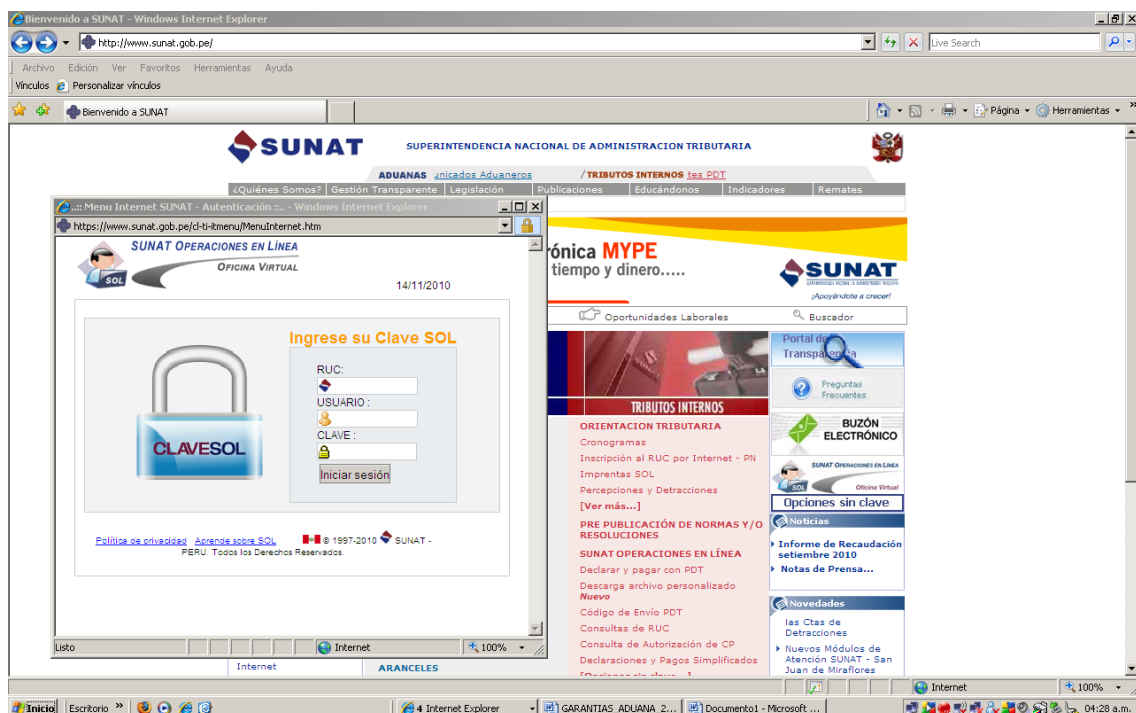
Bienvenido a SUNAT - Windows Internet Explorer
http://www.sunat.gob.pe/
Live Search
Archivo Edición Ver Favoritos Herramientas Ayuda
Vínculos Personalizar vínculos
Bienvenido a SUNAT
Página Herramientas

SUNAT SUPERINTENDENCIA NACIONAL DE ADMINISTRACION TRIBUTARIA
ADUANAS unicados Aduaneros / TRIBUTOS INTERNOS tes PDT
¿Quiénes Somos? Gestión Transparente Legislación Publicaciones Educándonos Indicadores Remates

.:: Menu Internet SUNAT - Autenticación ::. - Windows Internet Explorer
https://www.sunat.gob.pe/cl-ti-itmenu/MenuInternet.htm
SUNAT OPERACIONES EN LÍNEA
OFICINA VIRTUAL
SOL
14/11/2010
Ingrese su Clave SOL
CLAVESOL
RUC:
USUARIO :
CLAVE :
Iniciar sesión
Política de privacidad Aprende sobre SOL © 1997-2010 SUNAT - PERU. Todos los Derechos Reservados.
Listo Internet 100%

ónica MYPE
tiempo y dinero.....
SUNAT ¡Apoyándote a crecer!
Oportunidades Laborales Buscador
Portal de Transparencia
Preguntas Frecuentes
BUZÓN ELECTRÓNICO
SUNAT OPERACIONES EN LÍNEA Oficina Virtual
Opciones sin clave
TRIBUTOS INTERNOS
ORIENTACION TRIBUTARIA
Cronogramas
Inscripción al RUC por Internet - PN
Imprentas SOL
Percepciones y Detracciones
[Ver más...]
PRE PUBLICACIÓN DE NORMAS Y/O RESOLUCIONES
SUNAT OPERACIONES EN LÍNEA
Declarar y pagar con PDT
Descarga archivo personalizado Nuevo
Código de Envío PDT
Consultas de RUC
Consulta de Autorización de CP
Declaraciones y Pagos Simplificados
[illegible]
Noticias
Informe de Recaudación setiembre 2010
Notas de Prensa...
Novedades
las Ctas de Detracciones
Nuevos Módulos de Atención SUNAT - San Juan de Miraflores
Internet ARANCELES
Internet 100%
Inicio Escritorio 4 Internet Explorer GARANTIAS ADUANA 2... Documento1 - Microsoft ... 04:28 a.m.